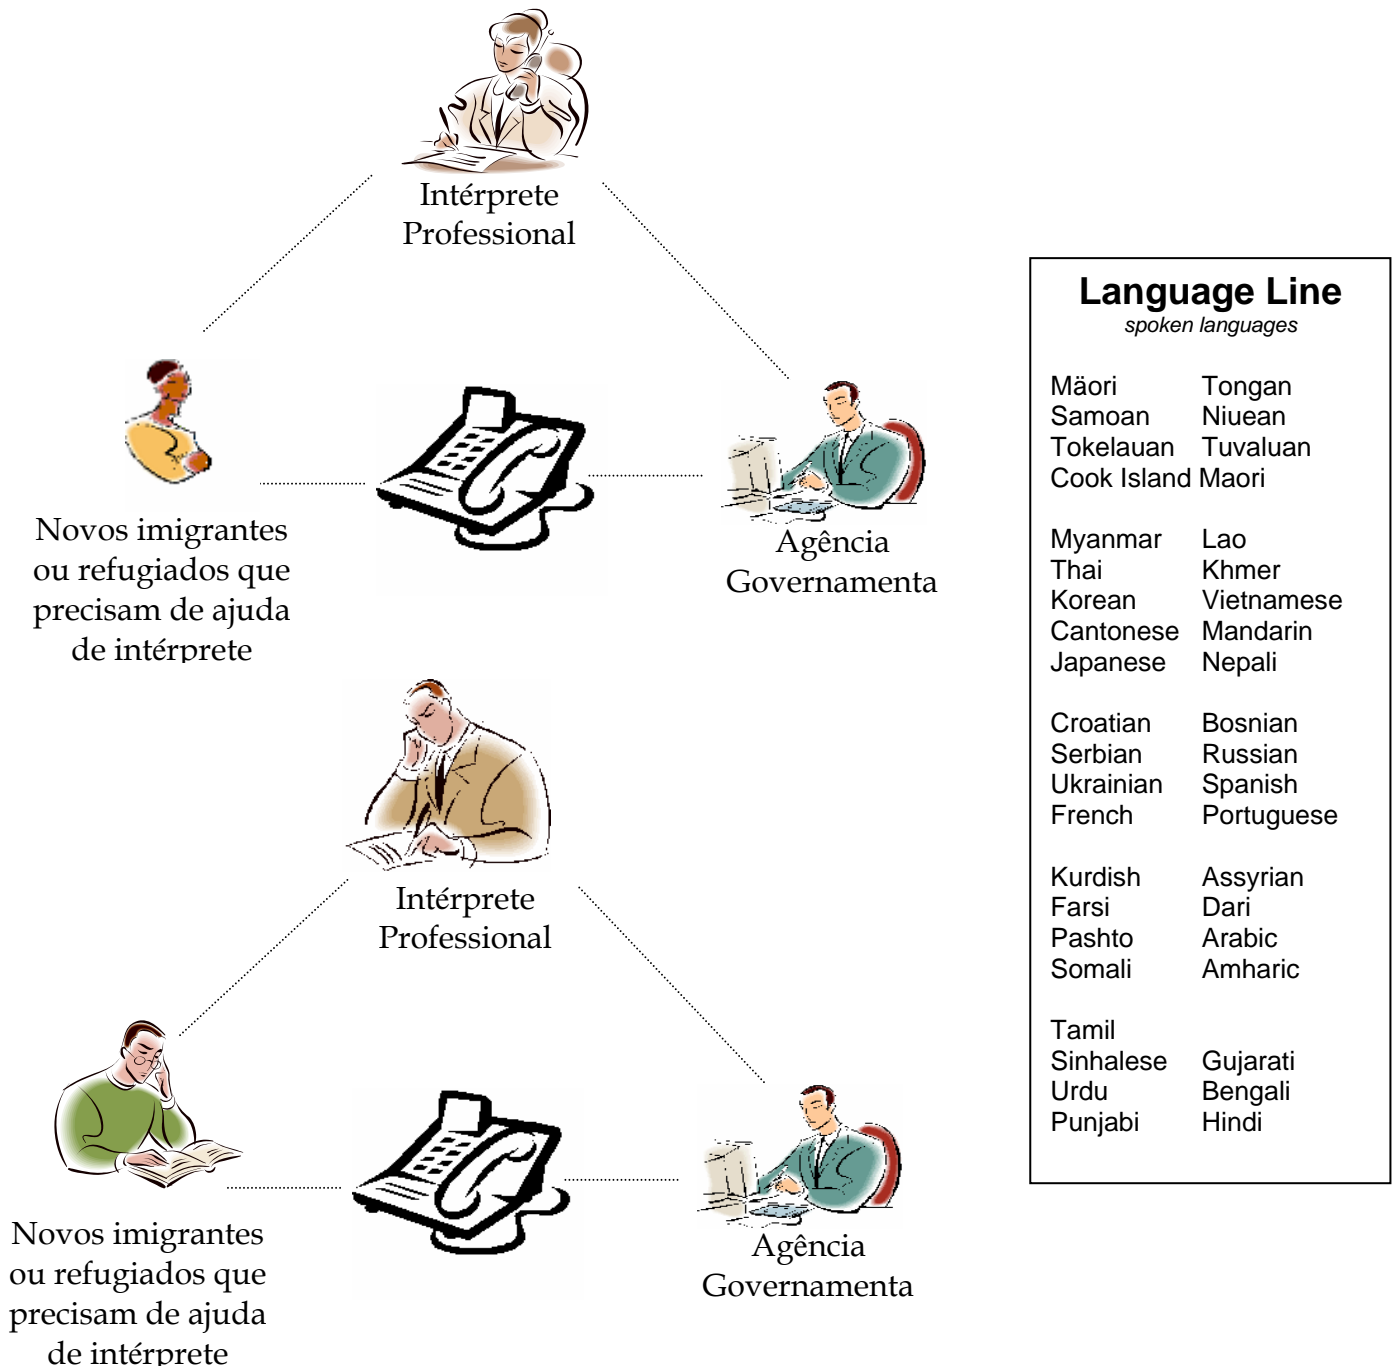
Intérprete Professional

Novos imigrantes ou refugiados que precisam de ajuda de intérprete

Agência Governamenta

Intérprete Professional

Novos imigrantes ou refugiados que precisam de ajuda de intérprete

Agência Governamenta

Language Line
spoken languages

Mäori Tongan
Samoan Niuean
Tokelauan Tuvaluan
Cook Island Maori

Myanmar Lao
Thai Khmer
Korean Vietnamese
Cantonese Mandarin
Japanese Nepali

Croatian Bosnian
Serbian Russian
Ukrainian Spanish
French Portuguese

Kurdish Assyrian
Farsi Dari
Pashto Arabic
Somali Amharic

Tamil
Sinhalese Gujarati
Urdu Bengali
Punjabi Hindi